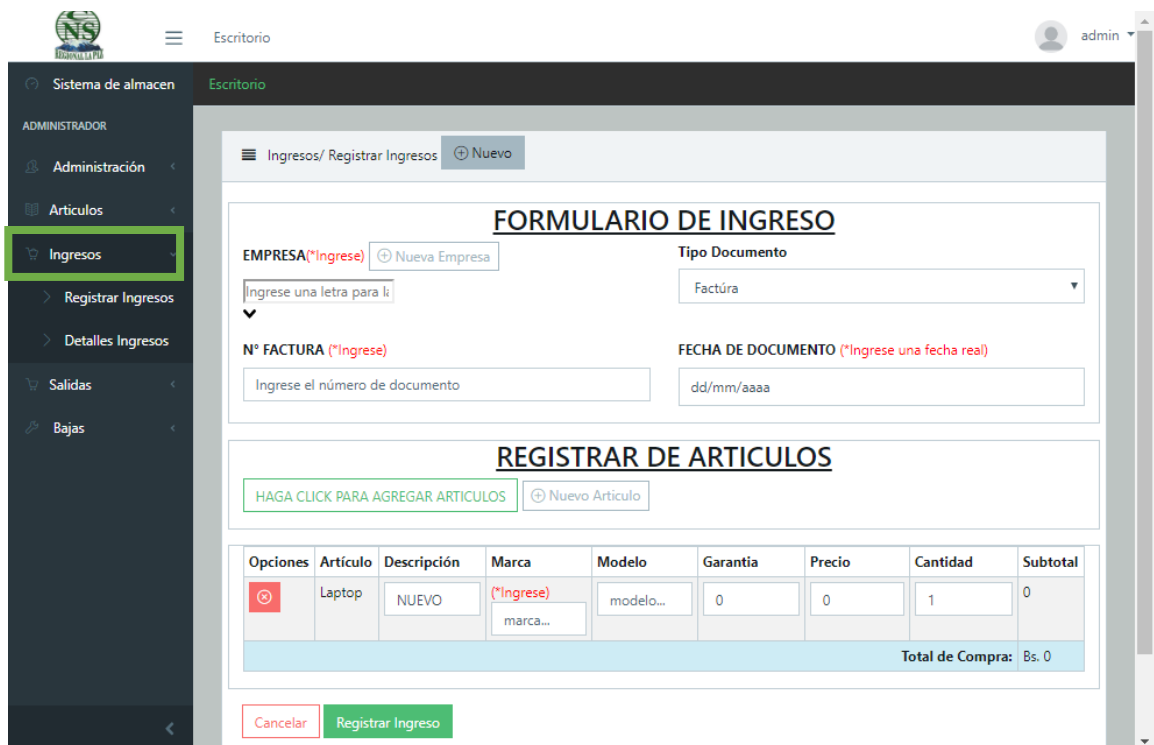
NS
REGIONAL LA PAZ

Escritorio

admin

Sistema de almacen

Escritorio

ADMINISTRADOR

Administración

Articulos

Ingresos

Registrar Ingresos

Detalles Ingresos

Salidas

Bajas

Ingresos/ Registrar Ingresos ⊕ Nuevo

FORMULARIO DE INGRESO

EMPRESA(*Ingrese) ⊕ Nueva Empresa

Ingrese una letra para la

Tipo Documento

Factúra

N° FACTURA (*Ingrese)

Ingrese el número de documento

FECHA DE DOCUMENTO (*Ingrese una fecha real)

dd/mm/aaaa

REGISTRAR DE ARTICULOS

HAGA CLICK PARA AGREGAR ARTICULOS

⊕ Nuevo Articulo

| Opciones | Artículo | Descripción | Marca | Modelo | Garantia | Precio | Cantidad | Subtotal |
|---|---|---|---|---|---|---|---|---|
| ⊗ | Laptop | NUEVO | (*Ingrese) marca... | modelo... | 0 | 0 | 1 | 0 |
| | | | | | | | Total de Compra: | Bs. 0 |

Cancelar

Registrar Ingreso